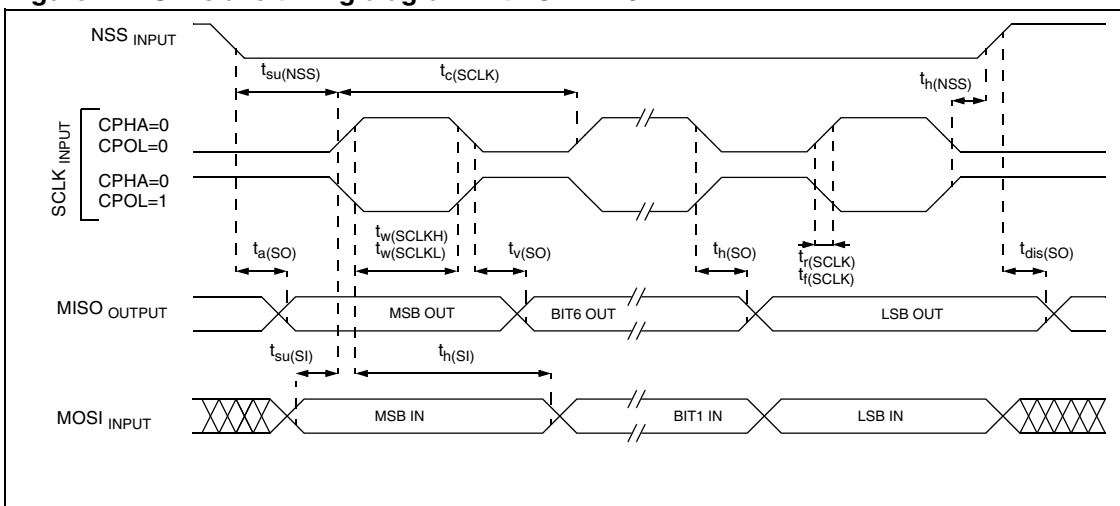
NSS INPUT

$t_{su(NSS)}$

$t_{c(SCLK)}$

$t_{h(NSS)}$

SCLK INPUT

CPHA=0
CPOL=0

CPHA=0
CPOL=1

$t_{a(SO)}$

$t_{w(SCLKH)}$
$t_{w(SCLKL)}$

$t_{v(SO)}$

$t_{h(SO)}$

$t_{r(SCLK)}$
$t_{f(SCLK)}$

$t_{dis(SO)}$

MISO OUTPUT

MSB OUT

BIT6 OUT

LSB OUT

$t_{su(SI)}$

$t_{h(SI)}$

MOSI INPUT

MSB IN

BIT1 IN

LSB IN